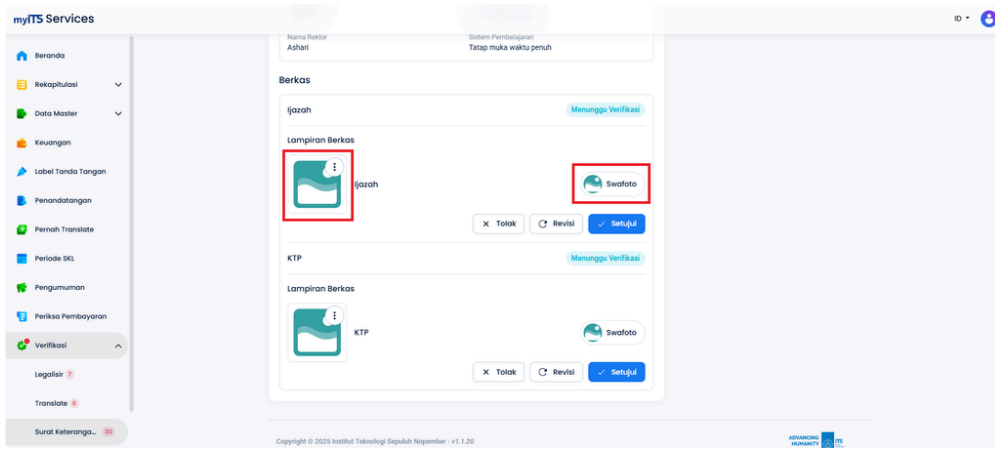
myITS Services

ID

Beranda
Rekapitulasi
Data Master
Keuangan
Label Tanda Tangan
Penandatangan
Pernah Translate
Periode SKL
Pengumuman
Periksa Pembayaran
Verifikasi
Legalisir 7
Translate 6
Surat Keteranga... 30

Nama Rektor
Ashari

Sistem Pembelajaran
Tatap muka waktu penuh

Berkas

Ijazah
Menunggu Verifikasi

Lampiran Berkas

Ijazah
Swafoto

Tolak
Revisi
Setujui

KTP
Menunggu Verifikasi

Lampiran Berkas

KTP
Swafoto

Tolak
Revisi
Setujui

Copyright © 2025 Institut Teknologi Sepuluh Nopember - v1.1.20

ADVANCING HUMANITY ITS